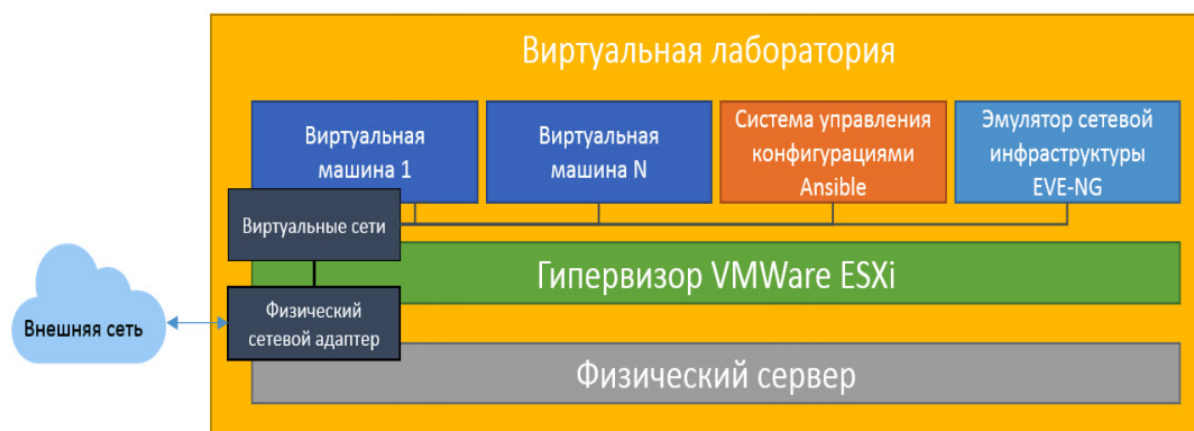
Виртуальная лаборатория

Виртуальная машина 1

Виртуальная машина N

Система управления конфигурациями Ansible

Эмулятор сетевой инфраструктуры EVE-NG

Виртуальные сети

Гипервизор VMWare ESXi

Внешняя сеть

Физический сетевой адаптер

Физический сервер